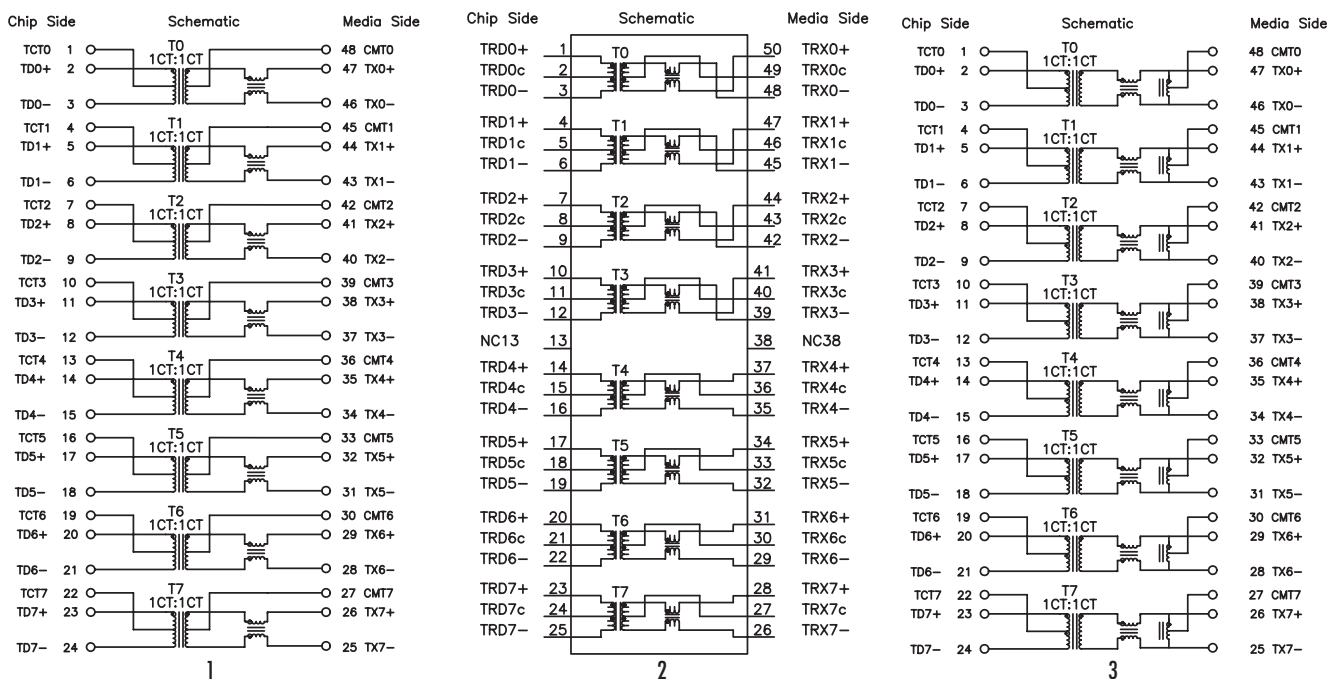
Chip Side Schematic Media Side

TCT0 1 T0 1CT:1CT 48 CMT0
TD0+ 2 47 TX0+
TD0− 3 46 TX0−
TCT1 4 T1 1CT:1CT 45 CMT1
TD1+ 5 44 TX1+
TD1− 6 43 TX1−
TCT2 7 T2 1CT:1CT 42 CMT2
TD2+ 8 41 TX2+
TD2− 9 40 TX2−
TCT3 10 T3 1CT:1CT 39 CMT3
TD3+ 11 38 TX3+
TD3− 12 37 TX3−
TCT4 13 T4 1CT:1CT 36 CMT4
TD4+ 14 35 TX4+
TD4− 15 34 TX4−
TCT5 16 T5 1CT:1CT 33 CMT5
TD5+ 17 32 TX5+
TD5− 18 31 TX5−
TCT6 19 T6 1CT:1CT 30 CMT6
TD6+ 20 29 TX6+
TD6− 21 28 TX6−
TCT7 22 T7 1CT:1CT 27 CMT7
TD7+ 23 26 TX7+
TD7− 24 25 TX7−

1

Chip Side Schematic Media Side

TRD0+ 1 T0 50 TRX0+
TRD0c 2 49 TRX0c
TRD0− 3 48 TRX0−
TRD1+ 4 T1 47 TRX1+
TRD1c 5 46 TRX1c
TRD1− 6 45 TRX1−
TRD2+ 7 T2 44 TRX2+
TRD2c 8 43 TRX2c
TRD2− 9 42 TRX2−
TRD3+ 10 T3 41 TRX3+
TRD3c 11 40 TRX3c
TRD3− 12 39 TRX3−
NC13 13 38 NC38
TRD4+ 14 T4 37 TRX4+
TRD4c 15 36 TRX4c
TRD4− 16 35 TRX4−
TRD5+ 17 T5 34 TRX5+
TRD5c 18 33 TRX5c
TRD5− 19 32 TRX5−
TRD6+ 20 T6 31 TRX6+
TRD6c 21 30 TRX6c
TRD6− 22 29 TRX6−
TRD7+ 23 T7 28 TRX7+
TRD7c 24 27 TRX7c
TRD7− 25 26 TRX7−

2

Chip Side Schematic Media Side

TCT0 1 T0 1CT:1CT 48 CMT0
TD0+ 2 47 TX0+
TD0− 3 46 TX0−
TCT1 4 T1 1CT:1CT 45 CMT1
TD1+ 5 44 TX1+
TD1− 6 43 TX1−
TCT2 7 T2 1CT:1CT 42 CMT2
TD2+ 8 41 TX2+
TD2− 9 40 TX2−
TCT3 10 T3 1CT:1CT 39 CMT3
TD3+ 11 38 TX3+
TD3− 12 37 TX3−
TCT4 13 T4 1CT:1CT 36 CMT4
TD4+ 14 35 TX4+
TD4− 15 34 TX4−
TCT5 16 T5 1CT:1CT 33 CMT5
TD5+ 17 32 TX5+
TD5− 18 31 TX5−
TCT6 19 T6 1CT:1CT 30 CMT6
TD6+ 20 29 TX6+
TD6− 21 28 TX6−
TCT7 22 T7 1CT:1CT 27 CMT7
TD7+ 23 26 TX7+
TD7− 24 25 TX7−

3